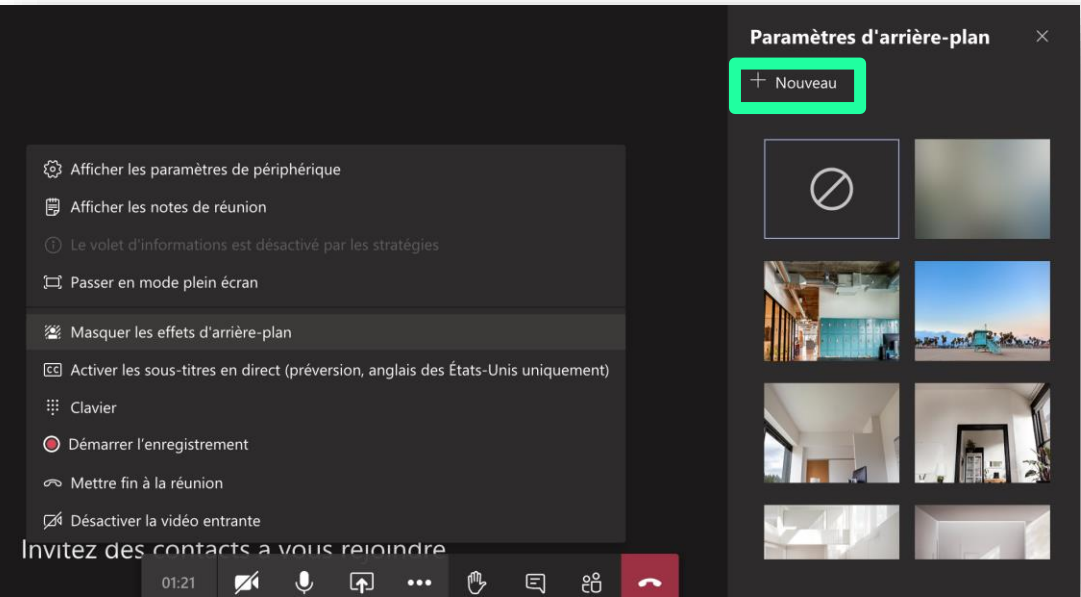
Paramètres d'arrière-plan

+ Nouveau

Afficher les paramètres de périphérique

Afficher les notes de réunion

Le volet d'informations est désactivé par les stratégies

Passer en mode plein écran

Masquer les effets d'arrière-plan

Activer les sous-titres en direct (préversion, anglais des États-Unis uniquement)

Clavier

Démarrer l'enregistrement

Mettre fin à la réunion

Désactiver la vidéo entrante

Invitez des contacts à vous rejoindre

01:21